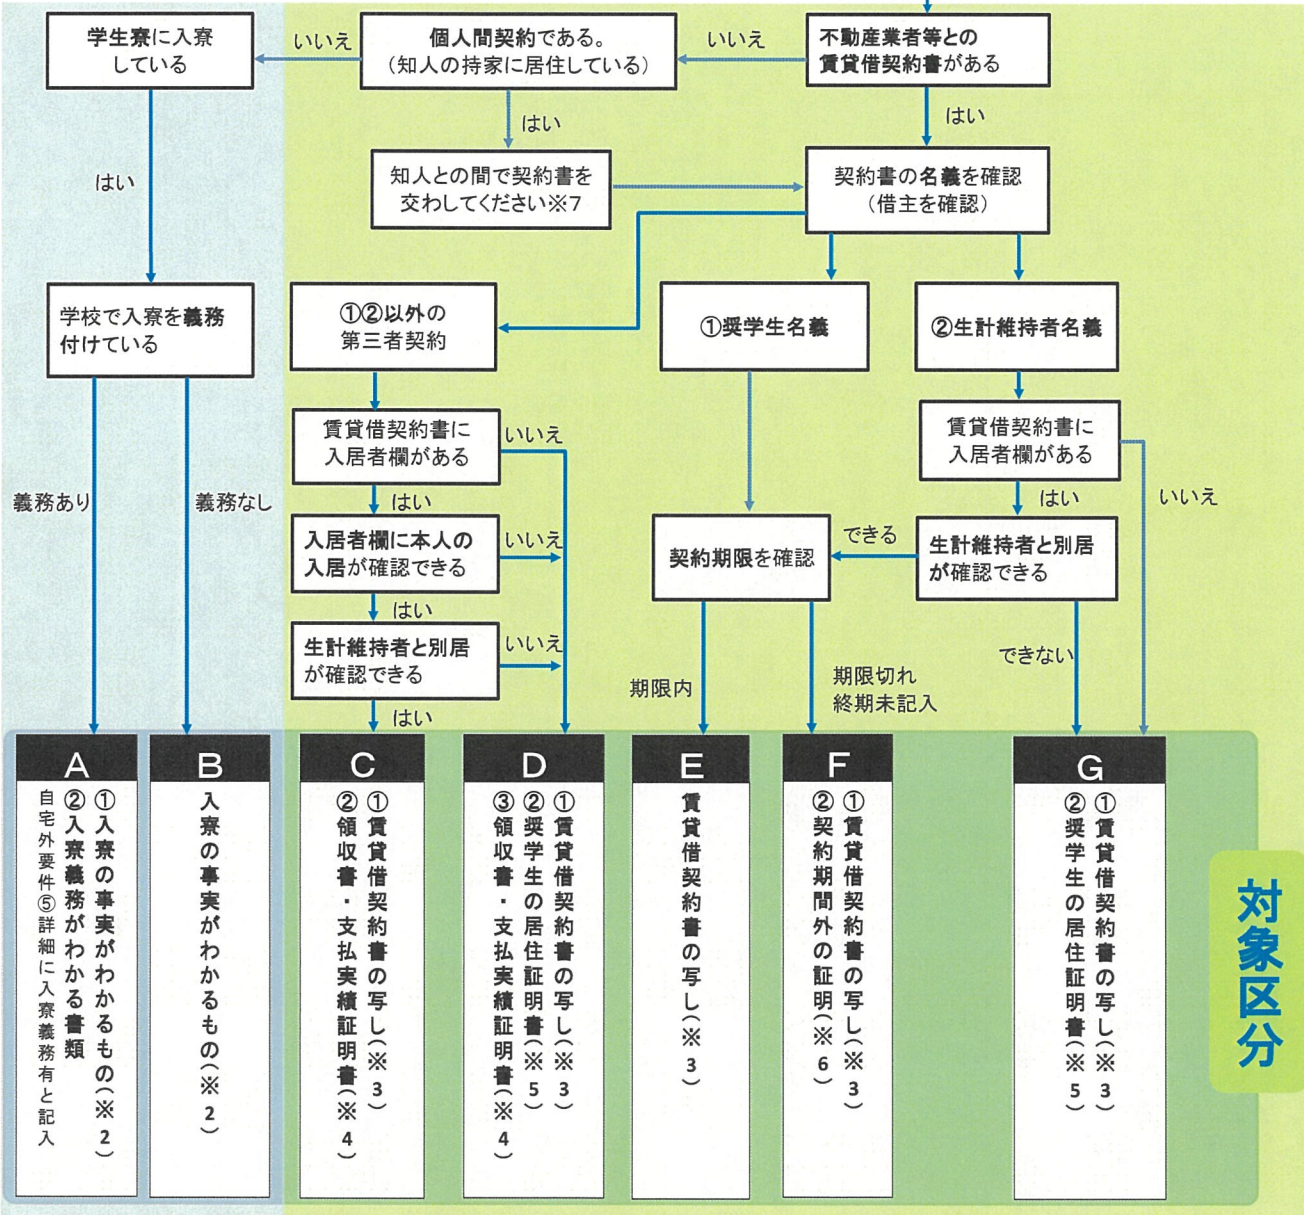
不動産業者等との賃貸借契約書がある

いいえ

個人間契約である。（知人の持家に居住している）

いいえ

学生寮に入寮している

はい

はい

知人との間で契約書を交わしてください※7

はい

契約書の名義を確認（借主を確認）

学校で入寮を義務付けている

①②以外の第三者契約

①奨学生名義

②生計維持者名義

義務あり

義務なし

賃貸借契約書に入居者欄がある

いいえ

はい

入居者欄に本人の入居が確認できる

いいえ

はい

生計維持者と別居が確認できる

いいえ

はい

契約期限を確認

できる

賃貸借契約書に入居者欄がある

はい

生計維持者と別居が確認できる

いいえ

できない

期限内

期限切れ
終期未記入

A
①入寮の事実がわかるもの（※2）
②入寮義務がわかる書類
自宅外要件⑤詳細に入寮義務有と記入

B
入寮の事実がわかるもの（※2）

C
①賃貸借契約書の写し（※3）
②領収書・支払実績証明書（※4）

D
①賃貸借契約書の写し（※3）
②奨学生の居住証明書（※5）
③領収書・支払実績証明書（※4）

E
賃貸借契約書の写し（※3）

F
①賃貸借契約書の写し（※3）
②契約期間外の証明（※6）

G
①賃貸借契約書の写し（※3）
②奨学生の居住証明書（※5）

対象区分